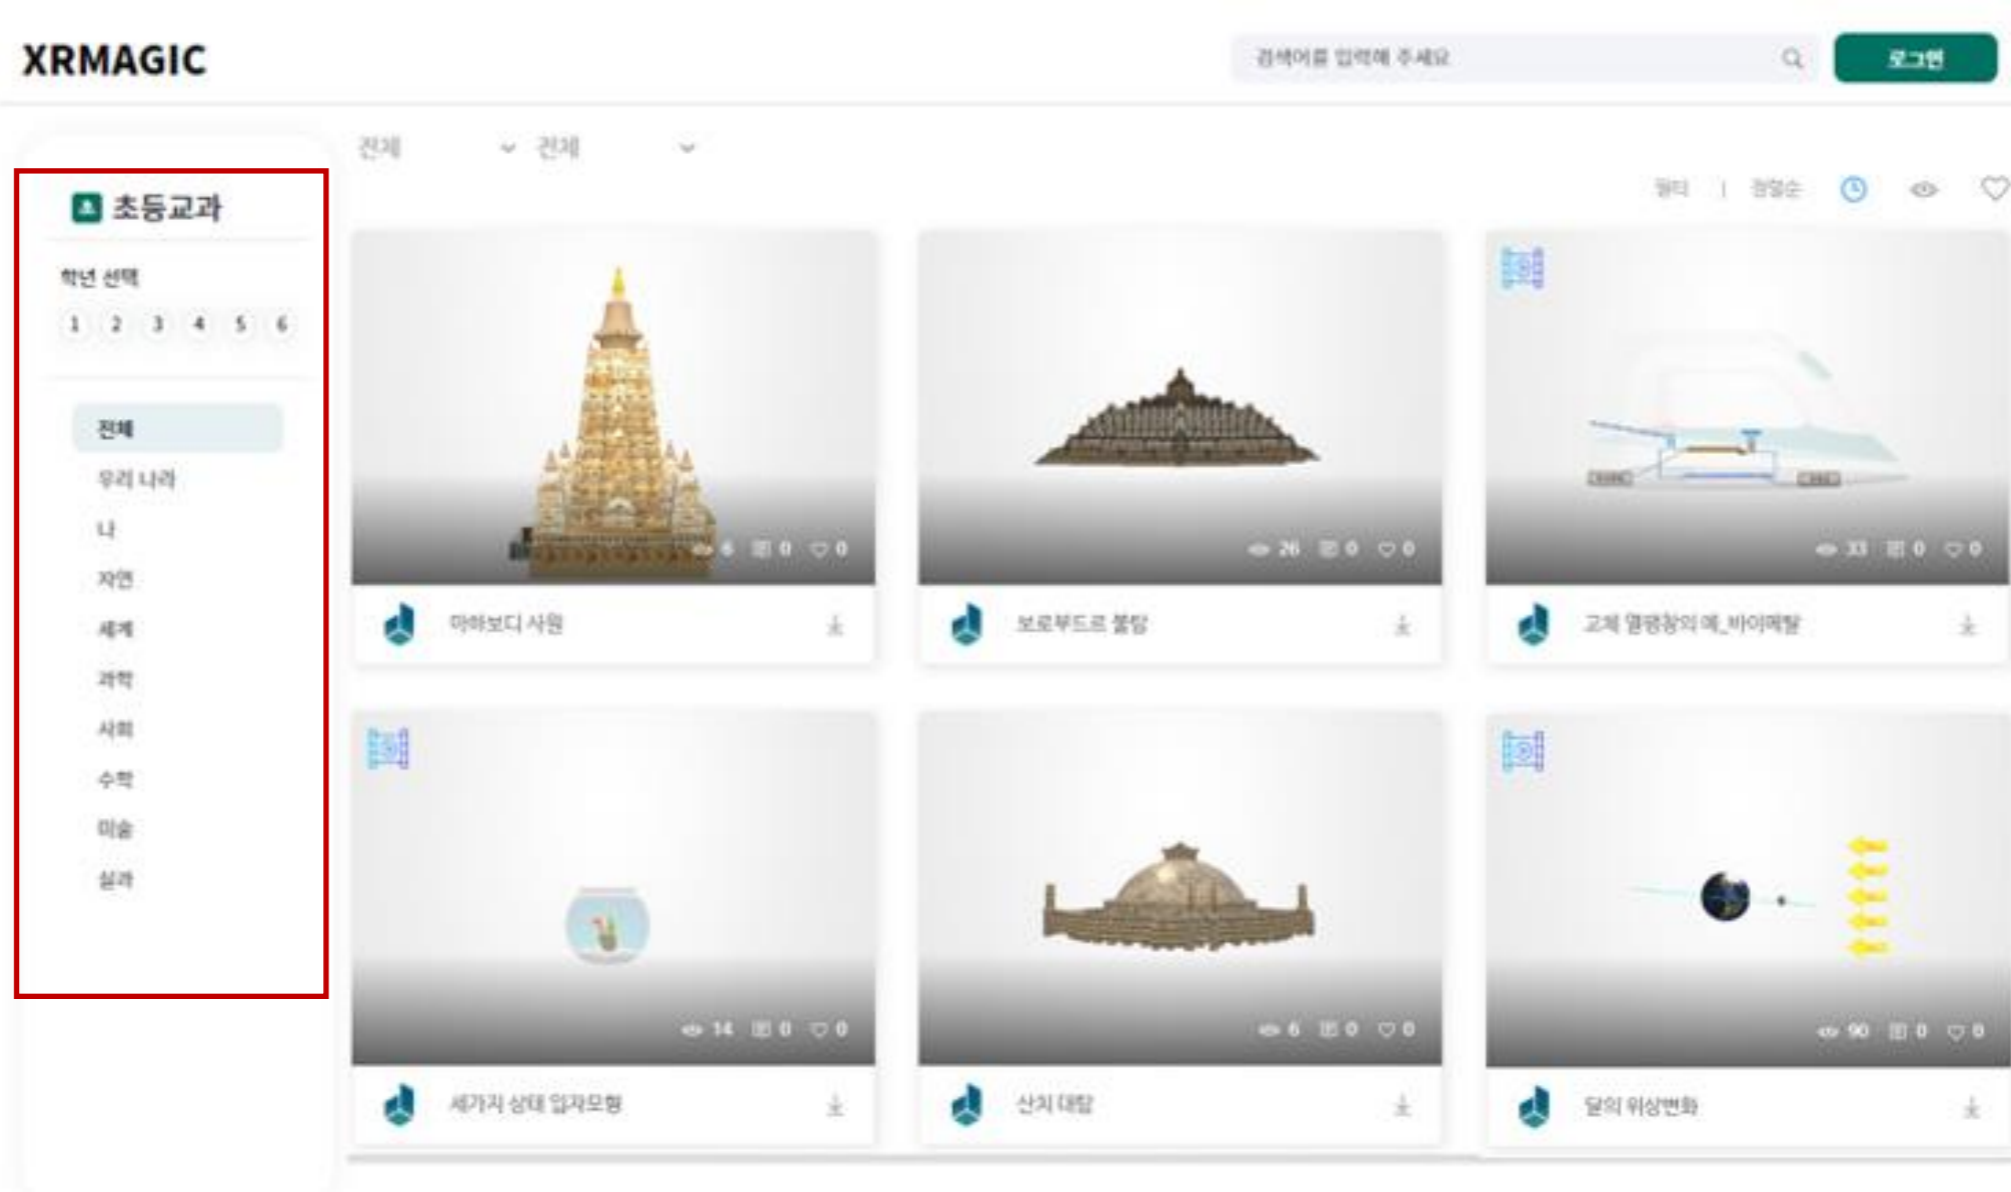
XRMAGIC

검색어를 입력해 주세요

로그인

초등교과

학년 선택

1 2 3 4 5 6

전체

우리 나라

나

자연

세계

과학

사회

수학

미술

실과

전체 전체

필터 | 정렬순

6 0 0

마하보디 사원

26 0 0

보로부드르 불탑

33 0 0

고체 열팽창의 예_바이메탈

14 0 0

세가지 상태 입자모형

6 0 0

산치 대탑

90 0 0

달의 위상변화